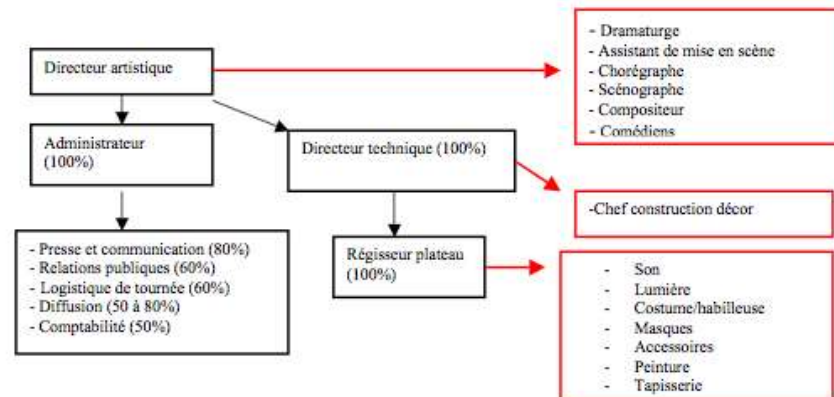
Directeur artistique

- Dramaturge
- Assistant de mise en scène
- Chorégraphe
- Scénographe
- Compositeur
- Comédiens

Administrateur (100%)

Directeur technique (100%)

-Chef construction décor

- Presse et communication (80%)
- Relations publiques (60%)
- Logistique de tournée (60%)
- Diffusion (50 à 80%)
- Comptabilité (50%)

Régisseur plateau (100%)

- Son
- Lumière
- Costume/habilleuse
- Masques
- Accessoires
- Peinture
- Tapisserie